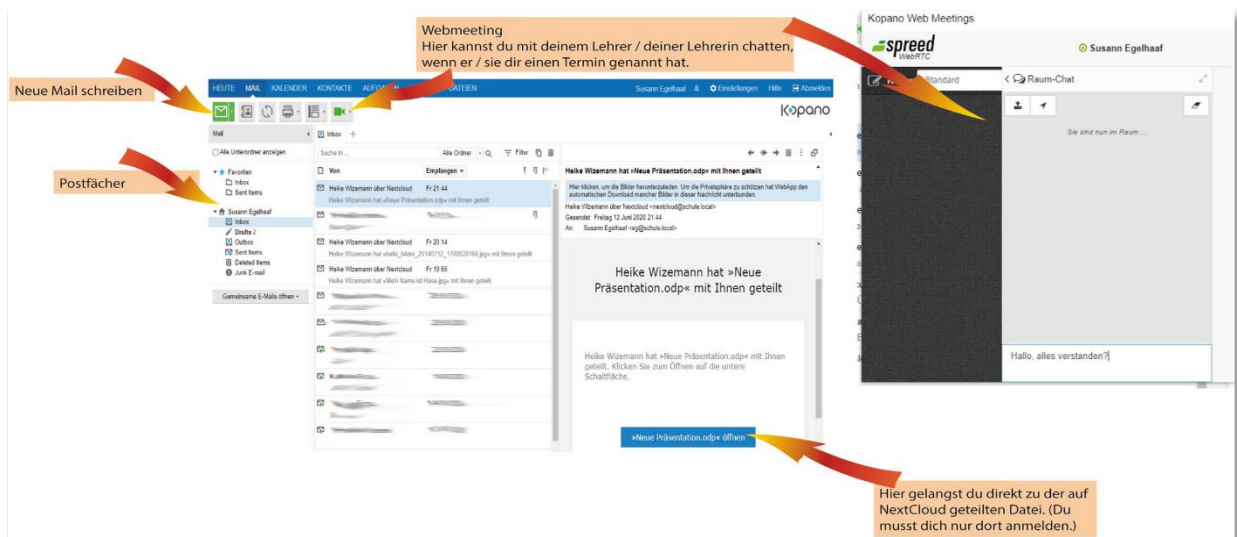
Webmeeting
Hier kannst du mit deinem Lehrer / deiner Lehrerin chatten, wenn er / sie dir einen Termin genannt hat.

Neue Mail schreiben

Postfächer

HEUTE MAIL KALENDER KONTAKTE AUFG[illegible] DATEIEN

Susann Egelhaaf Einstellungen Hilfe Abmelden

Kopano

Mail

Inbox +

Alle Unterordner anzeigen

Favoriten
Inbox
Sent Items

Susann Egelhaaf
Inbox
Drafts 2
Outbox
Sent Items
Deleted Items
Junk E-mail

Gemeinsame E-Mails öffnen

Suche in... Alle Ordner Filter

Von Empfangen

Heike Wizemann über Nextcloud Fr 21:44
Heike Wizemann hat »Neue Präsentation.odp« mit Ihnen geteilt

Heike Wizemann über Nextcloud Fr 20:14
Heike Wizemann hat »hallo_bilder_20140712_1700028169.jpg« mit Ihnen geteilt

Heike Wizemann über Nextcloud Fr 19:55
Heike Wizemann hat »Mein Name ist Hase.jpg« mit Ihnen geteilt

Heike Wizemann hat »Neue Präsentation.odp« mit Ihnen geteilt

Hier klicken, um die Bilder herunterzuladen. Um die Privatsphäre zu schützen hat WebApp den automatischen Download mancher Bilder in dieser Nachricht unterbunden.

Heike Wizemann über Nextcloud <nextcloud@schule.local>
Gesendet: Freitag 12 Juni 2020 21:44
An: Susann Egelhaaf <eg@schule.local>

Heike Wizemann hat »Neue Präsentation.odp« mit Ihnen geteilt

Heike Wizemann hat »Neue Präsentation.odp« mit Ihnen geteilt. Klicken Sie zum Öffnen auf die untere Schaltfläche.

»Neue Präsentation.odp« öffnen

Hier gelangst du direkt zu der auf NextCloud geteilten Datei. (Du musst dich nur dort anmelden.)

Kopano Web Meetings

spreed WebRTC

Susann Egelhaaf

Standard

Raum-Chat

Sie sind nun im Raum ...

Hallo, alles verstanden?